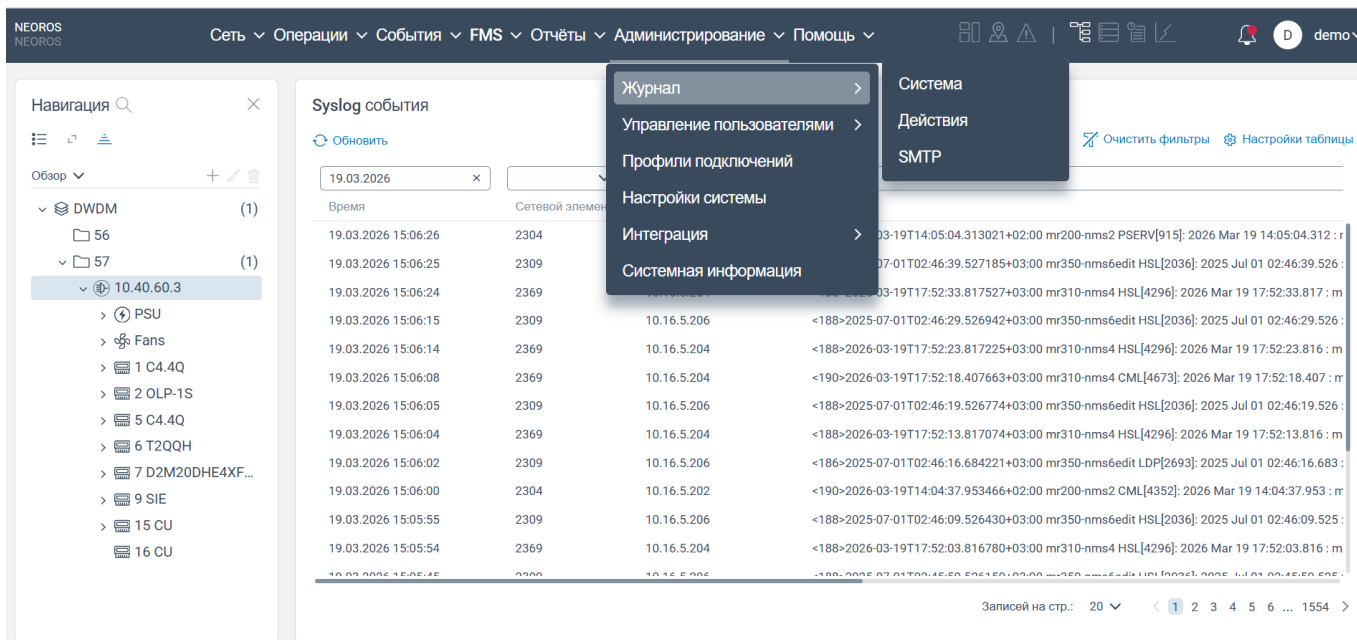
NEOROS
NEOROS

Сеть ∨ Операции ∨ События ∨ FMS ∨ Отчёты ∨ Администрирование ∨ Помощь ∨

D demo

Журнал >
Управление пользователями >
Профили подключений
Настройки системы
Интеграция >
Системная информация

Система
Действия
SMTP

Навигация

Обзор ∨

DWDM (1)
56
57 (1)
10.40.60.3
PSU
Fans
1 C4.4Q
2 OLP-1S
5 C4.4Q
6 T2QQH
7 D2M20DHE4XF...
9 SIE
15 CU
16 CU

Syslog события

Обновить

Очистить фильтры Настройки таблицы

19.03.2026 ×

| Время | Сетевой элемен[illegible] | | |
|---|---|---|---|
| 19.03.2026 15:06:26 | 2304 | | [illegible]03-19T14:05:04.313021+02:00 mr200-nms2 PSERV[915]: 2026 Mar 19 14:05:04.312 : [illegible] |
| 19.03.2026 15:06:25 | 2309 | | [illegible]07-01T02:46:39.527185+03:00 mr350-nms6edit HSL[2036]: 2025 Jul 01 02:46:39.526 : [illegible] |
| 19.03.2026 15:06:24 | 2369 | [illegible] | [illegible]03-19T17:52:33.817527+03:00 mr310-nms4 HSL[4296]: 2026 Mar 19 17:52:33.817 : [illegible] |
| 19.03.2026 15:06:15 | 2309 | 10.16.5.206 | <188>2025-07-01T02:46:29.526942+03:00 mr350-nms6edit HSL[2036]: 2025 Jul 01 02:46:29.526 : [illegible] |
| 19.03.2026 15:06:14 | 2369 | 10.16.5.204 | <188>2026-03-19T17:52:23.817225+03:00 mr310-nms4 HSL[4296]: 2026 Mar 19 17:52:23.816 : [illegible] |
| 19.03.2026 15:06:08 | 2369 | 10.16.5.204 | <190>2026-03-19T17:52:18.407663+03:00 mr310-nms4 CML[4673]: 2026 Mar 19 17:52:18.407 : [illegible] |
| 19.03.2026 15:06:05 | 2309 | 10.16.5.206 | <188>2025-07-01T02:46:19.526774+03:00 mr350-nms6edit HSL[2036]: 2025 Jul 01 02:46:19.526 : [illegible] |
| 19.03.2026 15:06:04 | 2369 | 10.16.5.204 | <188>2026-03-19T17:52:13.817074+03:00 mr310-nms4 HSL[4296]: 2026 Mar 19 17:52:13.816 : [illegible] |
| 19.03.2026 15:06:02 | 2309 | 10.16.5.206 | <186>2025-07-01T02:46:16.684221+03:00 mr350-nms6edit LDP[2693]: 2025 Jul 01 02:46:16.683 : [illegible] |
| 19.03.2026 15:06:00 | 2304 | 10.16.5.202 | <190>2026-03-19T14:04:37.953466+02:00 mr200-nms2 CML[4352]: 2026 Mar 19 14:04:37.953 : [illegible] |
| 19.03.2026 15:05:55 | 2309 | 10.16.5.206 | <188>2025-07-01T02:46:09.526430+03:00 mr350-nms6edit HSL[2036]: 2025 Jul 01 02:46:09.525 : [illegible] |
| 19.03.2026 15:05:54 | 2369 | 10.16.5.204 | <188>2026-03-19T17:52:03.816780+03:00 mr310-nms4 HSL[4296]: 2026 Mar 19 17:52:03.816 : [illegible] |

Записей на стр.: 20 ∨ 1 2 3 4 5 6 ... 1554 >